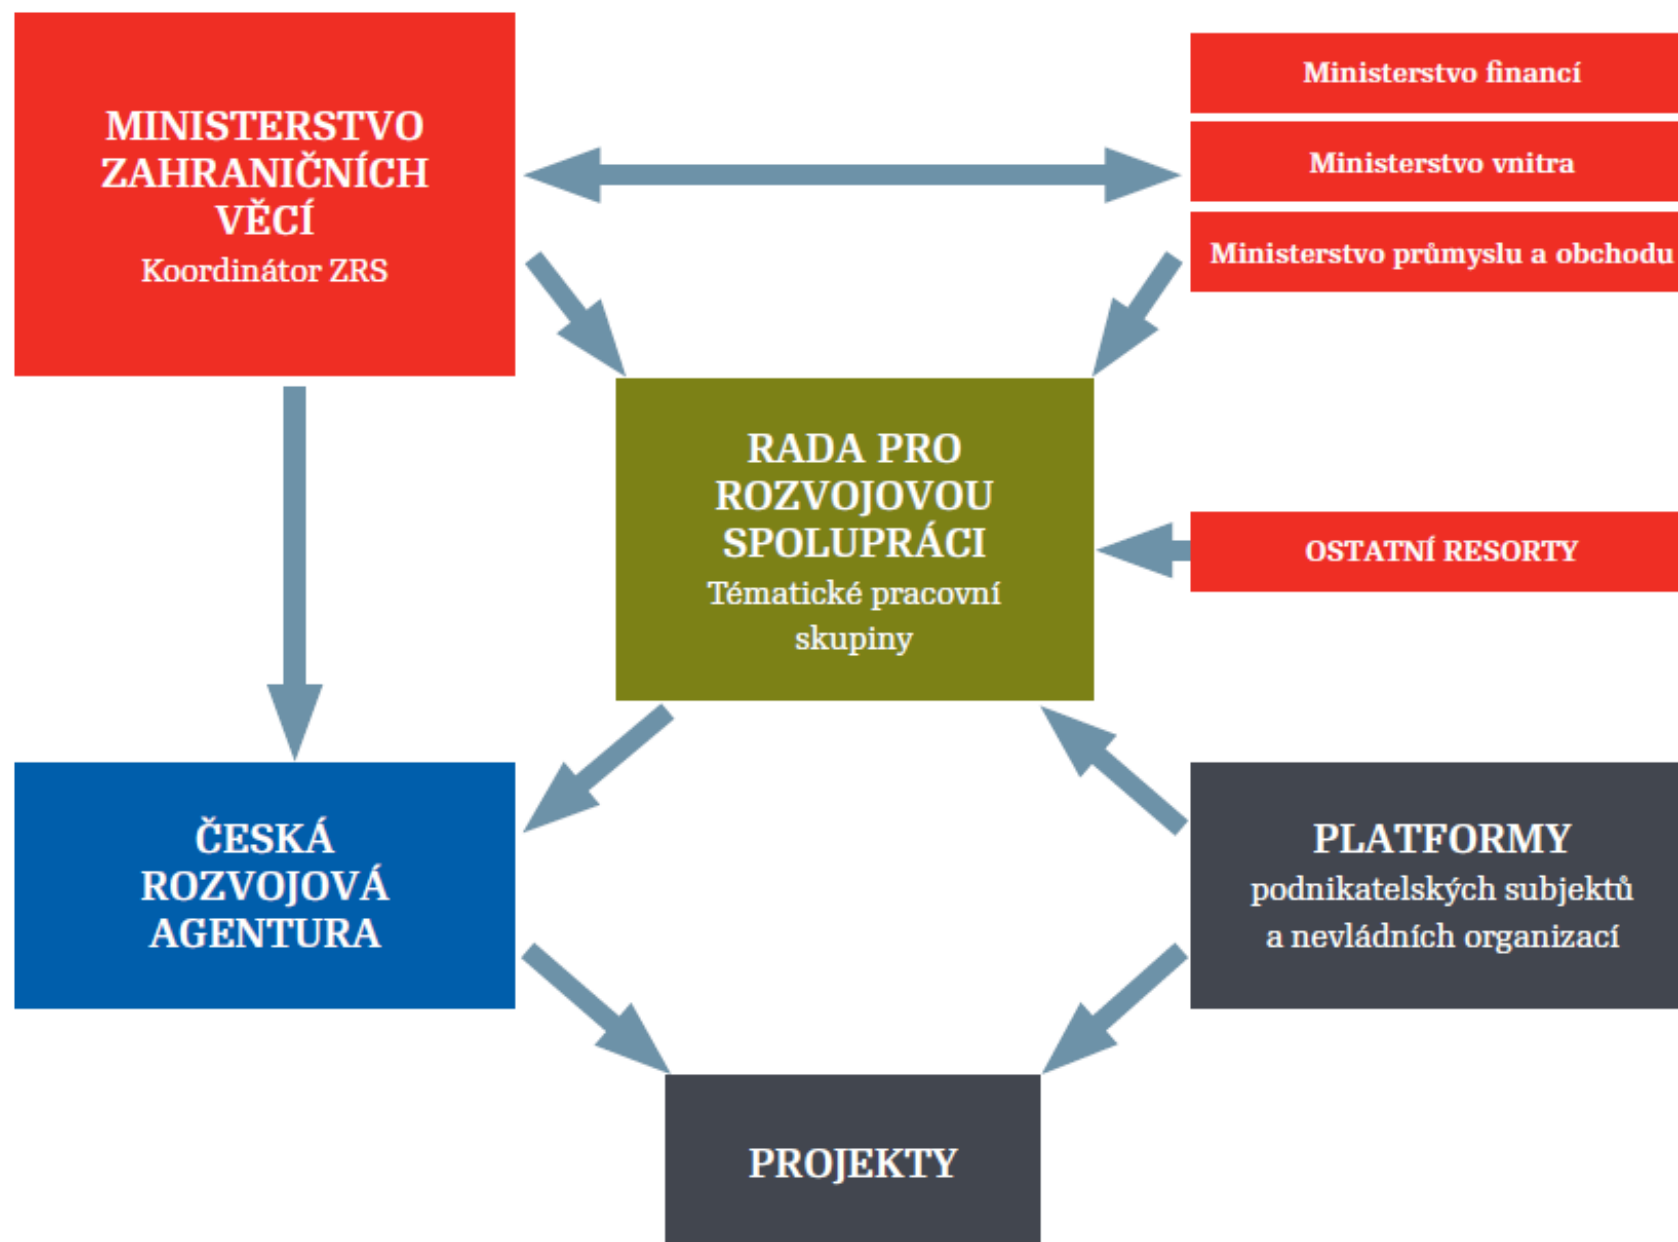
MINISTERSTVO ZAHRANIČNÍCH VĚCÍ
Koordinátor ZRS

Ministerstvo financí

Ministerstvo vnitra

Ministerstvo průmyslu a obchodu

RADA PRO ROZVOJOVOU SPOLUPRÁCI
Tématické pracovní skupiny

OSTATNÍ RESORTY

ČESKÁ ROZVOJOVÁ AGENTURA

PLATFORMY
podnikatelských subjektů a nevládních organizací

PROJEKTY